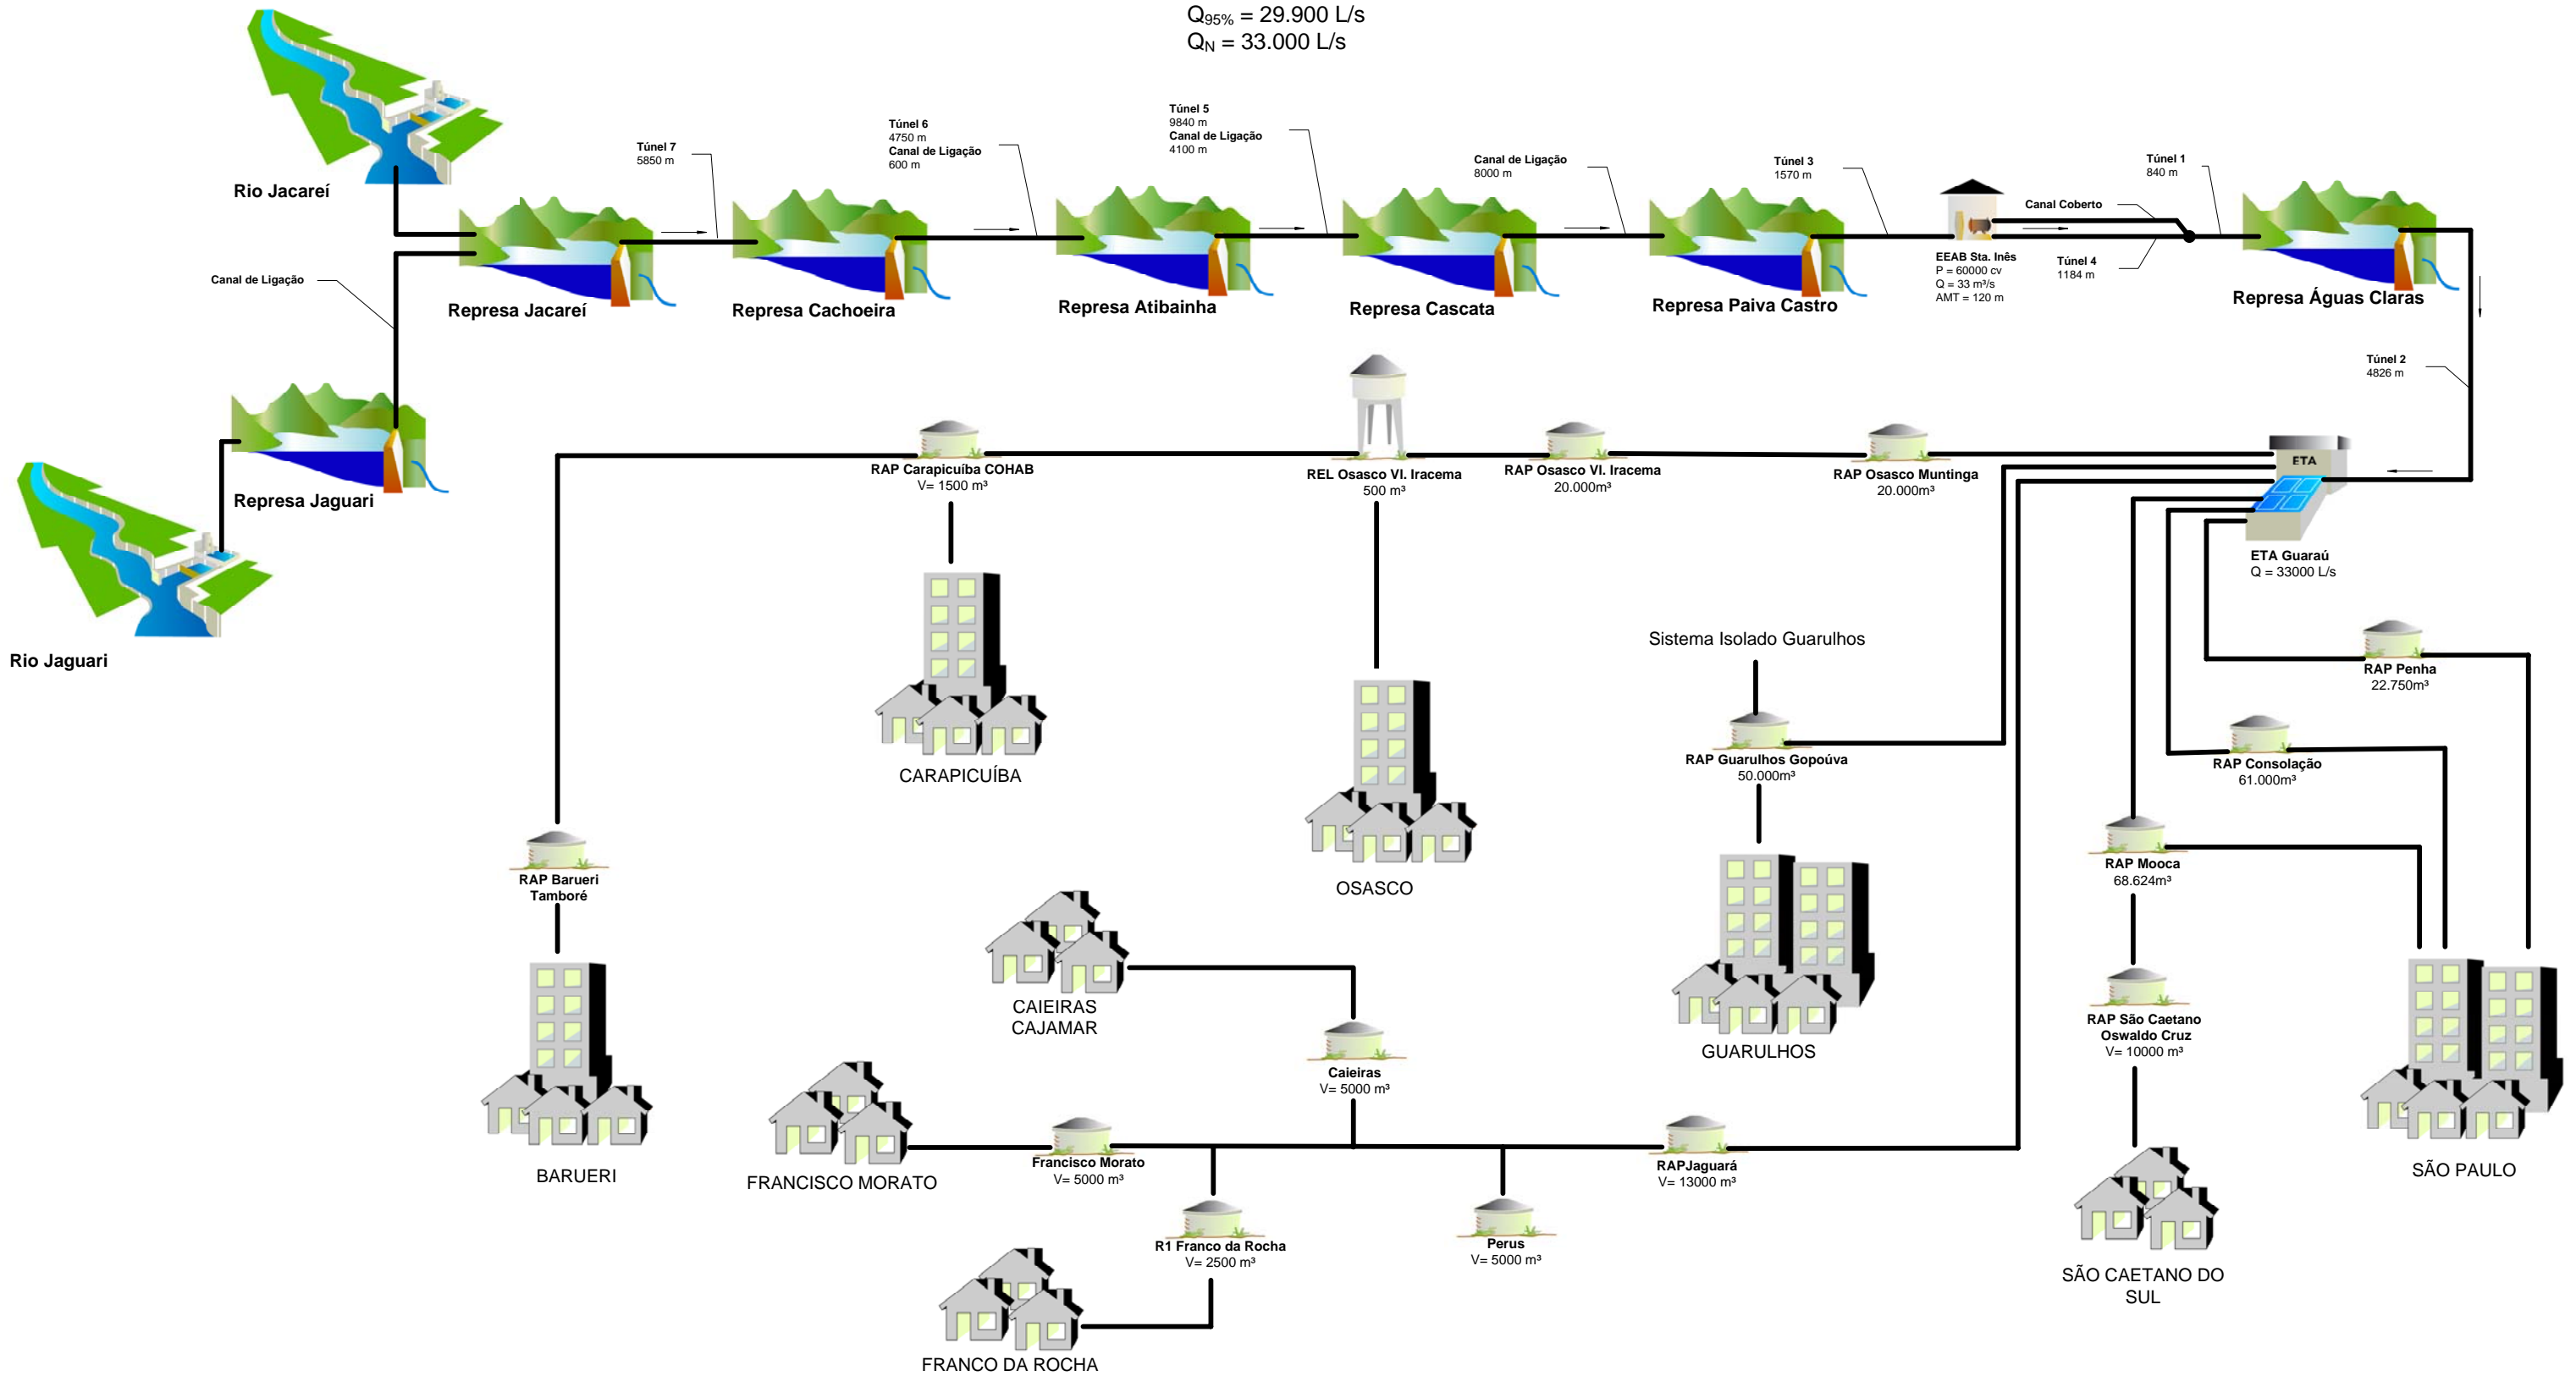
$Q_{95\%}$ = 29.900 L/s
$Q_{N}$ = 33.000 L/s

Rio Jacareí

Túnel 7
5850 m

Túnel 6
4750 m
Canal de Ligação
600 m

Túnel 5
9840 m
Canal de Ligação
4100 m

Canal de Ligação
8000 m

Túnel 3
1570 m

Túnel 1
840 m

Canal Coberto

Túnel 4
1184 m

EEAB Sta. Inês
P = 60000 cv
Q = 33 m³/s
AMT = 120 m

Canal de Ligação

Represa Jacareí

Represa Cachoeira

Represa Atibainha

Represa Cascata

Represa Paiva Castro

Represa Águas Claras

Represa Jaguari

Rio Jaguari

Túnel 2
4826 m

ETA

RAP Carapicuíba COHAB
V= 1500 m³

REL Osasco Vl. Iracema
500 m³

RAP Osasco Vl. Iracema
20.000m³

RAP Osasco Muntinga
20.000m³

ETA Guaraú
Q = 33000 L/s

CARAPICUÍBA

OSASCO

Sistema Isolado Guarulhos

RAP Guarulhos Gopoúva
50.000m³

RAP Penha
22.750m³

RAP Consolação
61.000m³

RAP Mooca
68.624m³

RAP Barueri
Tamboré

GUARULHOS

CAIEIRAS
CAJAMAR

Caieiras
V= 5000 m³

RAP São Caetano
Oswaldo Cruz
V= 10000 m³

BARUERI

FRANCISCO MORATO

Francisco Morato
V= 5000 m³

RAPJaguará
V= 13000 m³

SÃO PAULO

R1 Franco da Rocha
V= 2500 m³

Perus
V= 5000 m³

SÃO CAETANO DO SUL

FRANCO DA ROCHA